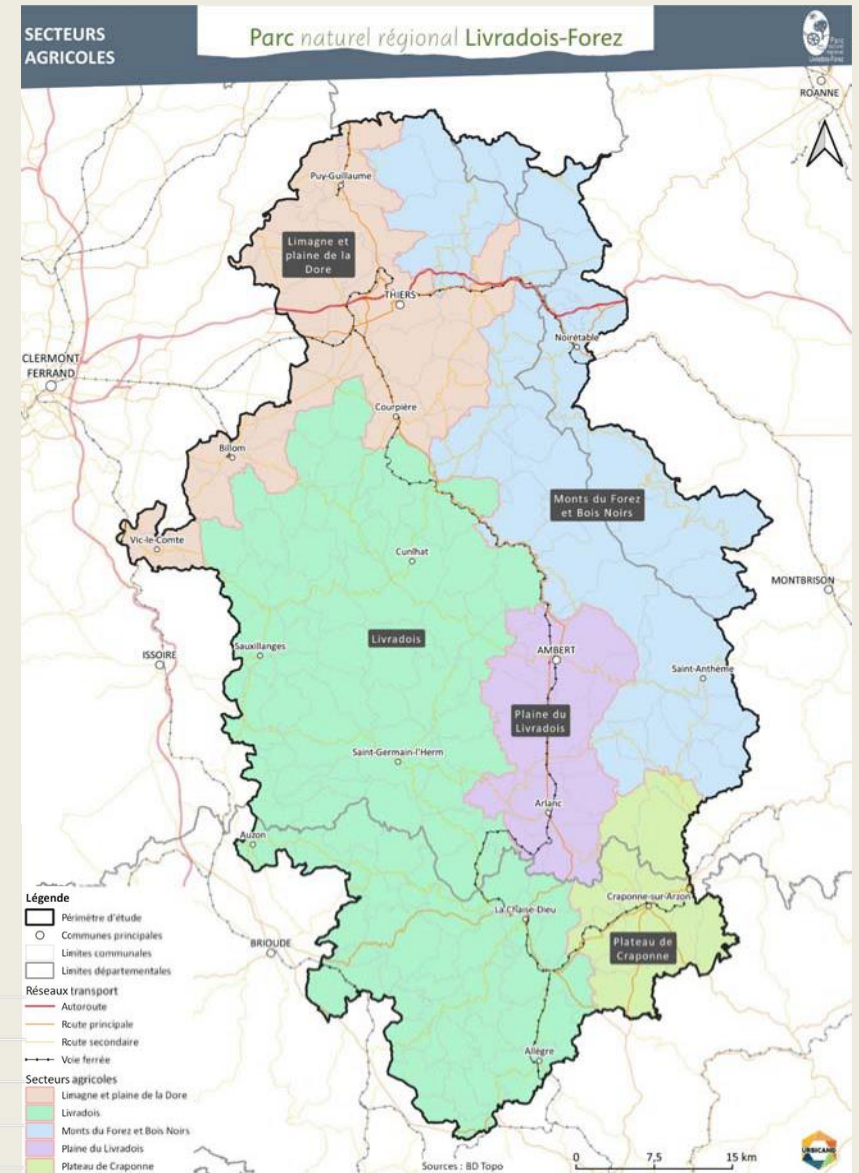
SECTEURS AGRICOLES

Parc naturel régional Livradois-Forez

ROANNE

Puy-Guillaume

Limagne et plaine de la Dore

THIERS

Noirétable

CLERMONT FERRAND

Courpière

Billom

Monts du Forez et Bois Noirs

Vic-le-Comte

Cunlhat

MONTBRISON

Livradois

Sauxillanges

ISSOIRE

AMBERT

Saint-Anthème

Plaine du Livradois

Saint-Germain-l'Herm

Arlanc

Auzon

La Chaise-Dieu

Craponne-sur-Arzon

BRIOUDE

Plateau de Craponne

Allègre

Légende
Périmètre d'étude
Communes principales
Limites communales
Limites départementales
Réseaux transport
Autoroute
Route principale
Route secondaire
Voie ferrée
Secteurs agricoles
Limagne et plaine de la Dore
Livradois
Monts du Forez et Bois Noirs
Plaine du Livradois
Plateau de Craponne

Sources : BD Topo

0 7,5 15 km

URBICAND